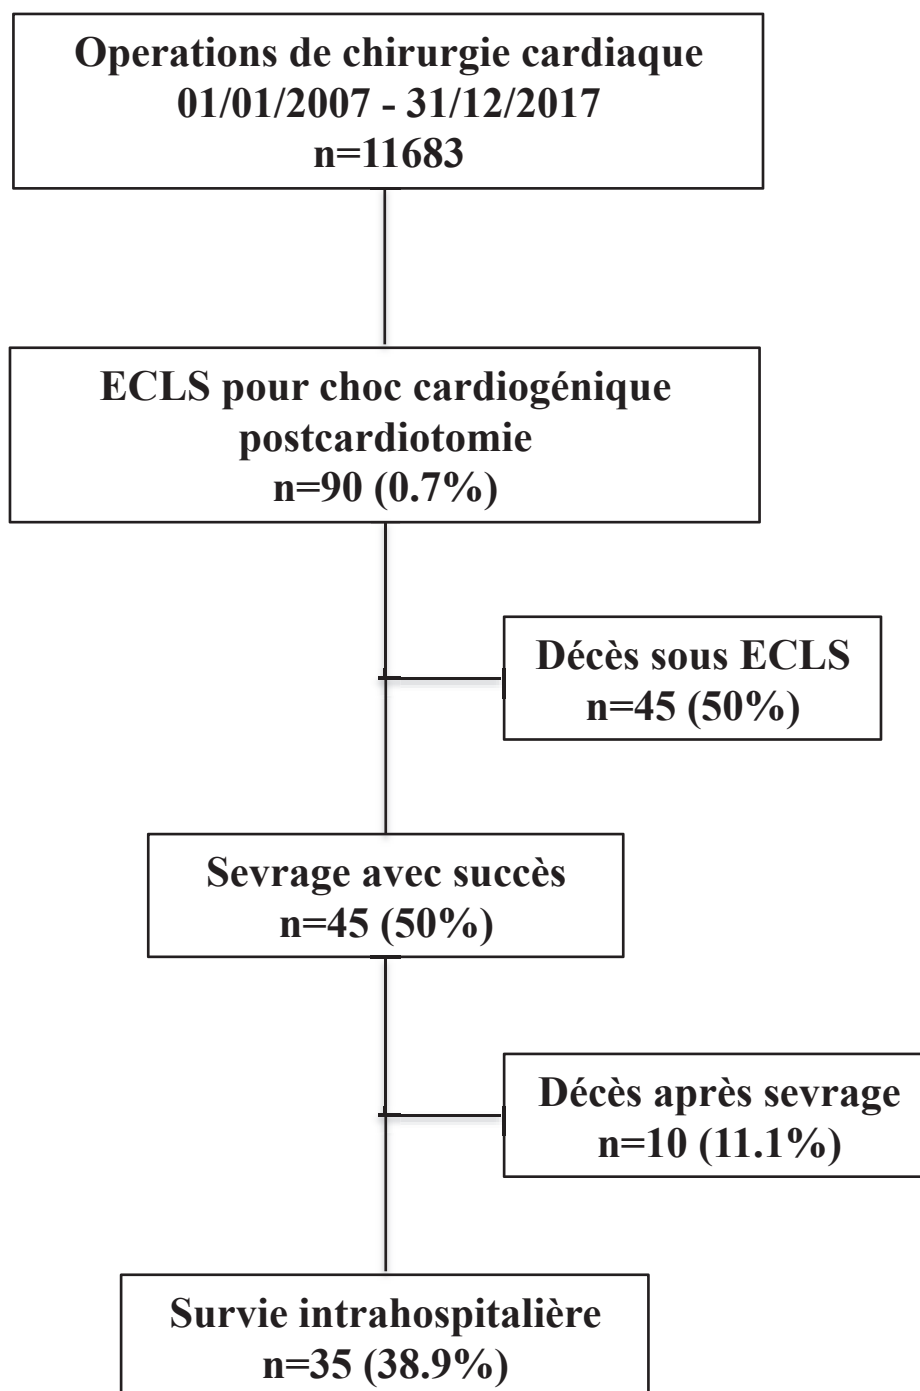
Operations de chirurgie cardiaque
01/01/2007 - 31/12/2017
n=11683

ECLS pour choc cardiogénique postcardiotomie
n=90 (0.7%)

Décès sous ECLS
n=45 (50%)

Sevrage avec succès
n=45 (50%)

Décès après sevrage
n=10 (11.1%)

Survie intrahospitalière
n=35 (38.9%)